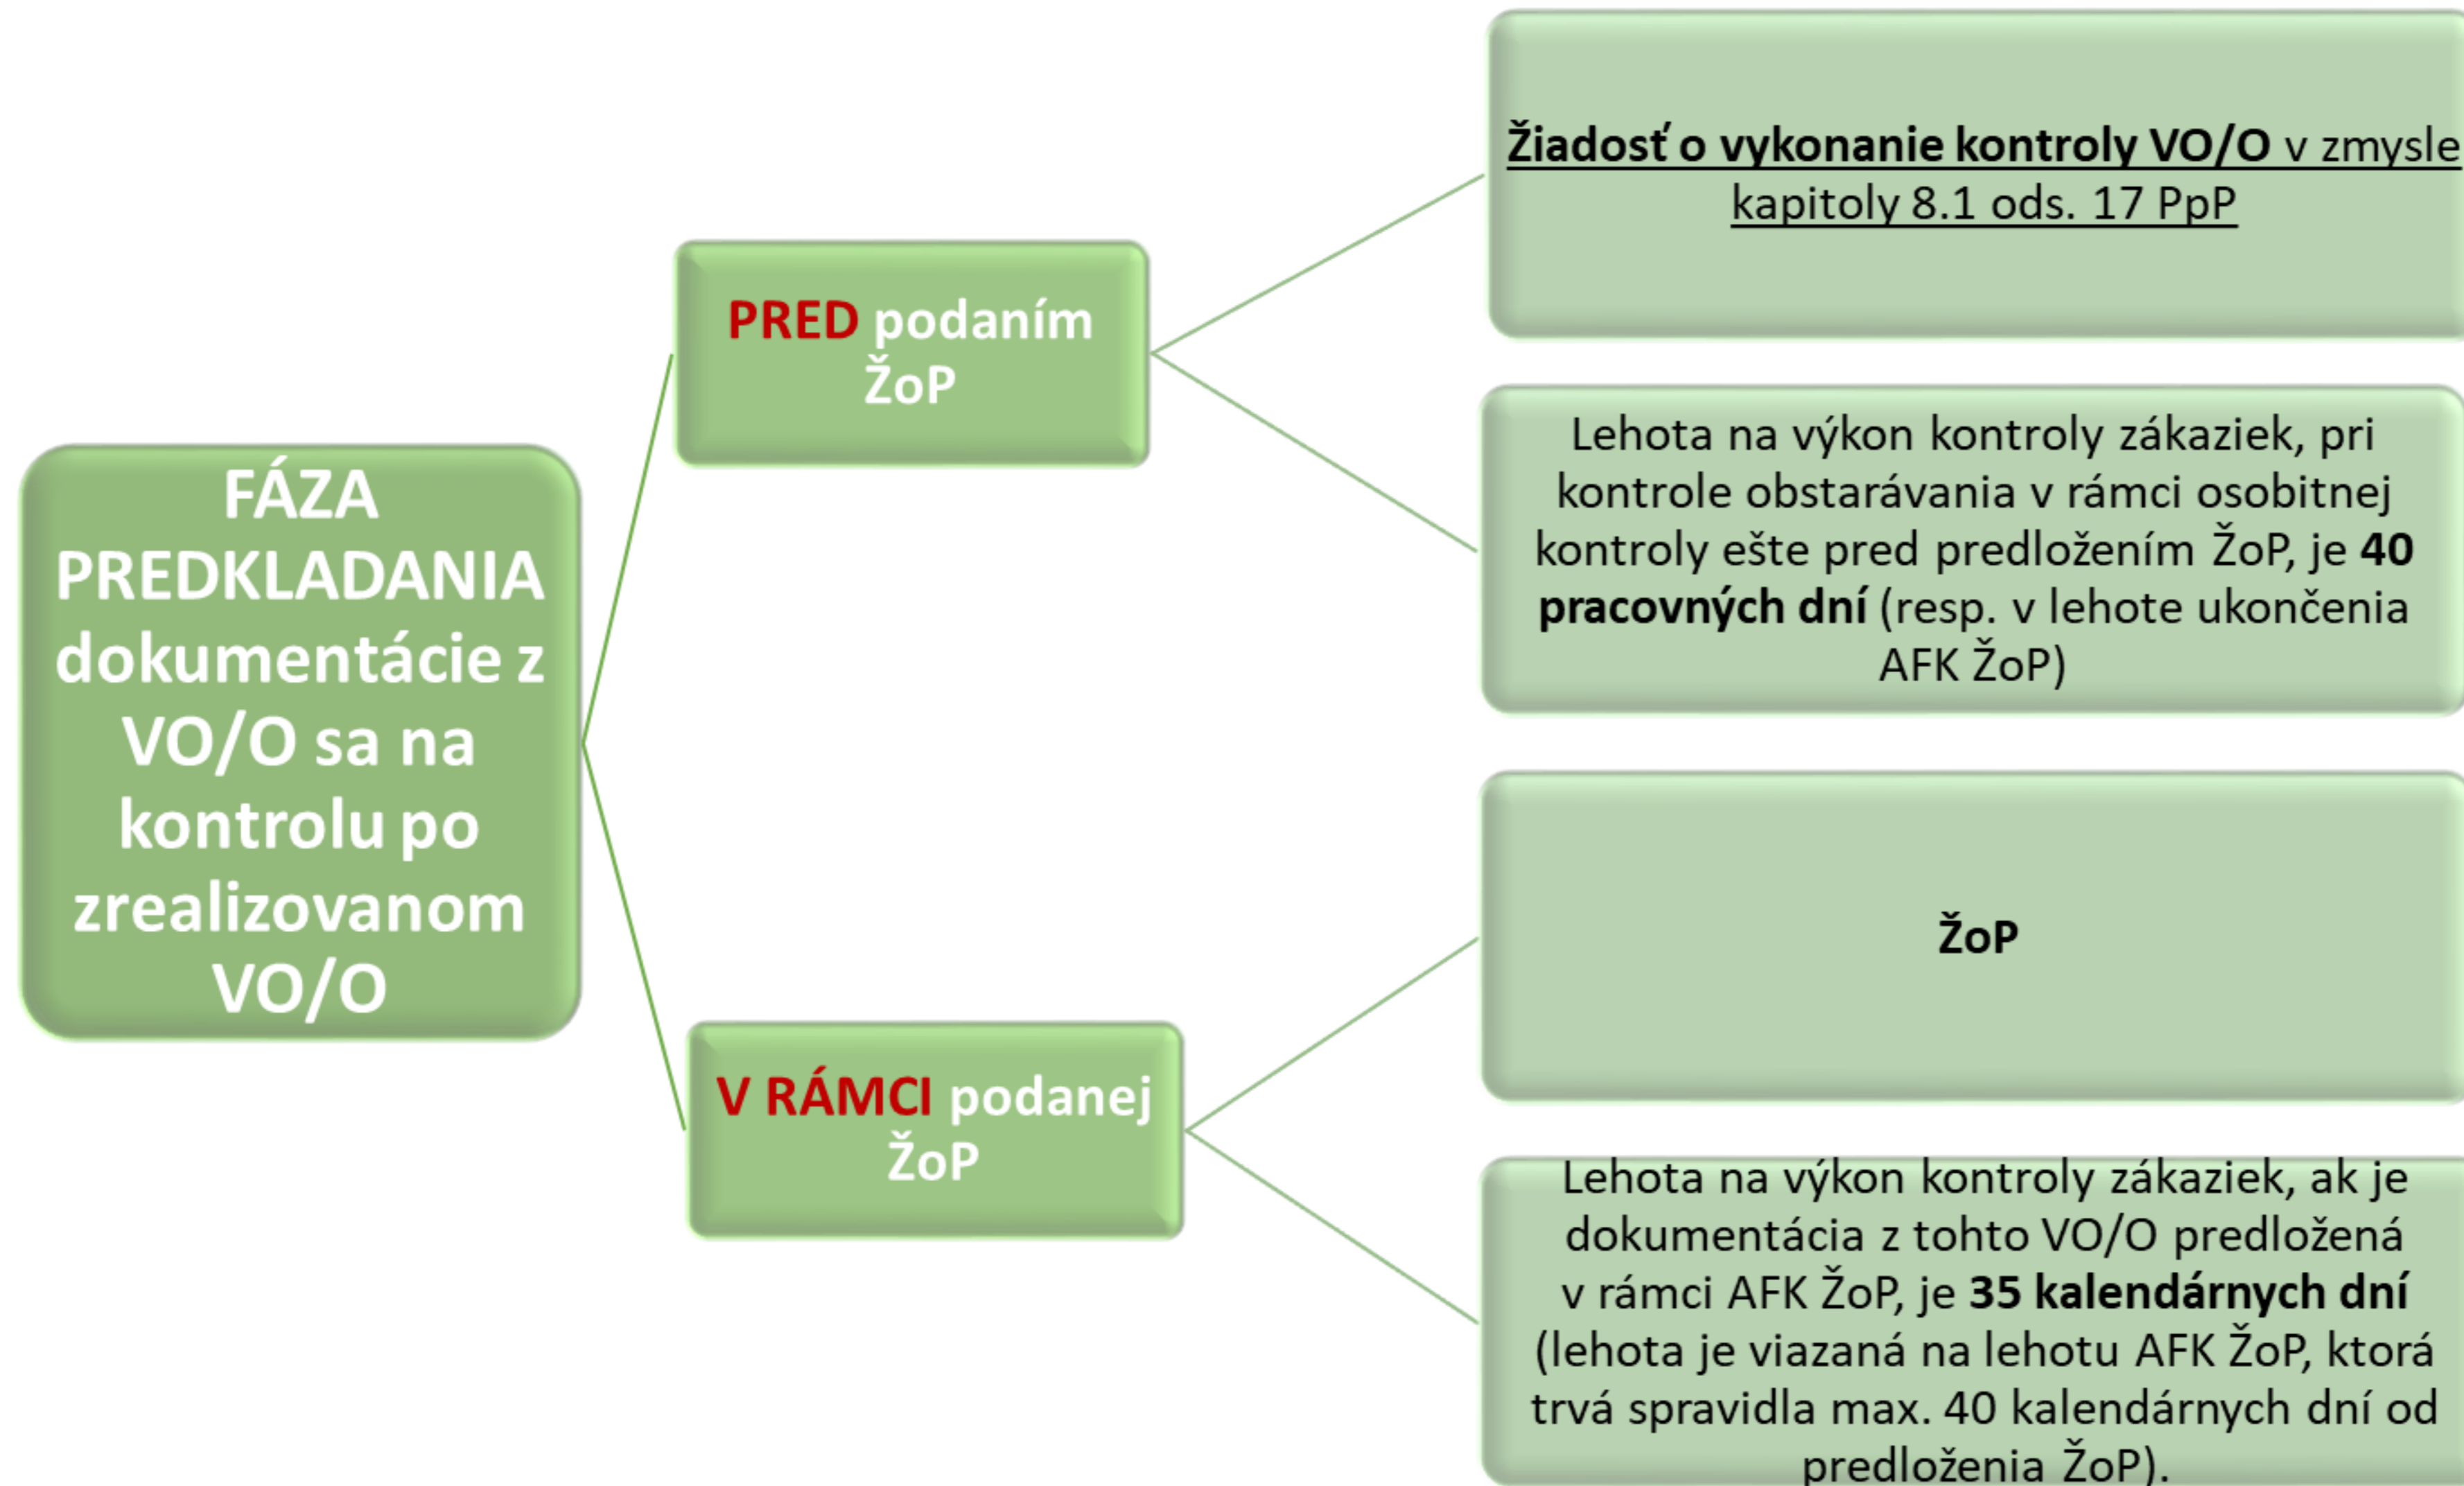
FÁZA PREDKLADANIA dokumentácie z VO/O sa na kontrolu po zrealizovanom VO/O

PRED podaním ŽoP

Žiadosť o vykonanie kontroly VO/O v zmysle kapitoly 8.1 ods. 17 PpP

Lehota na výkon kontroly zákaziek, pri kontrole obstarávania v rámci osobitnej kontroly ešte pred predložením ŽoP, je 40 pracovných dní (resp. v lehote ukončenia AFK ŽoP)

V RÁMCI podanej ŽoP

ŽoP

Lehota na výkon kontroly zákaziek, ak je dokumentácia z tohto VO/O predložená v rámci AFK ŽoP, je 35 kalendárnych dní (lehota je viazaná na lehotu AFK ŽoP, ktorá trvá spravidla max. 40 kalendárnych dní od predloženia ŽoP).